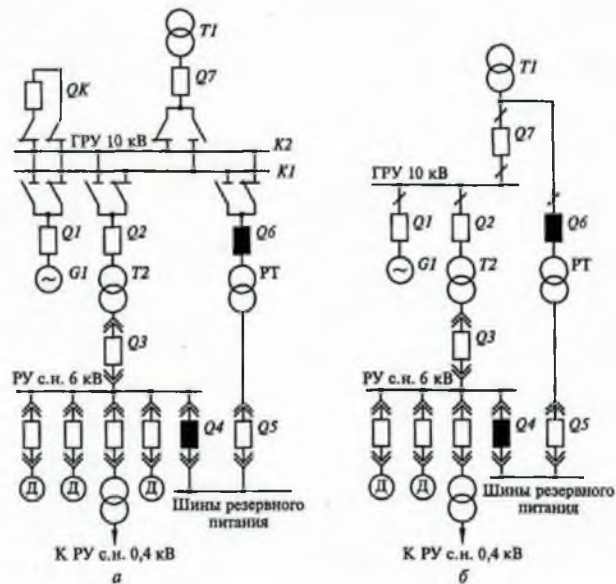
T1
Q7
QK
ГРУ 10 кВ
K2
K1
Q1
Q2
Q6
G1
T2
PT
Q3
РУ с.н. 6 кВ
Q4
Q5
Д
Д
Д
Шины резервного питания
К РУ с.н. 0,4 кВ
а

T1
Q7
ГРУ 10 кВ
Q1
Q2
Q6
G1
T2
PT
Q3
РУ с.н. 6 кВ
Q4
Q5
Д
Д
Шины резервного питания
К РУ с.н. 0,4 кВ
б